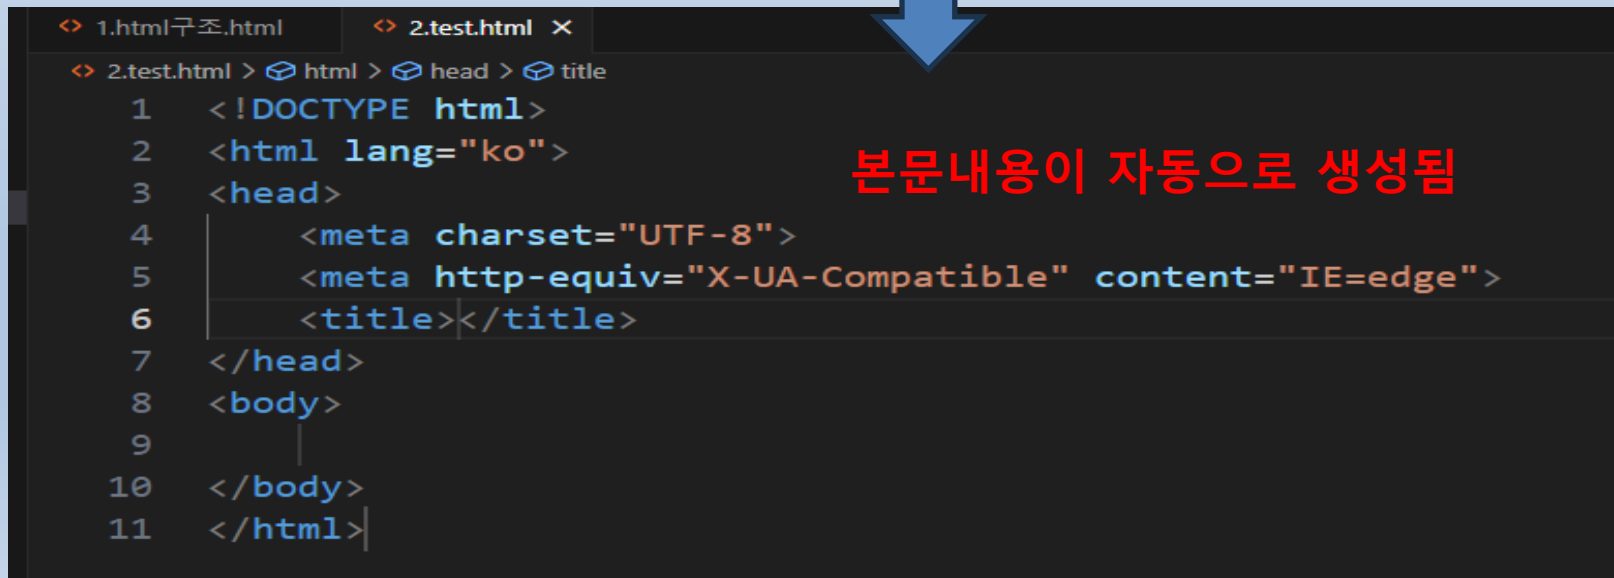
<> 1.html구조.html <> 2.test.html ×

<> 2.test.html > html > head > title

1 <!DOCTYPE html>
2 <html lang="ko">
3 <head>
4 <meta charset="UTF-8">
5 <meta http-equiv="X-UA-Compatible" content="IE=edge">
6 <title></title>
7 </head>
8 <body>
9
10 </body>
11 </html>

본문내용이 자동으로 생성됨